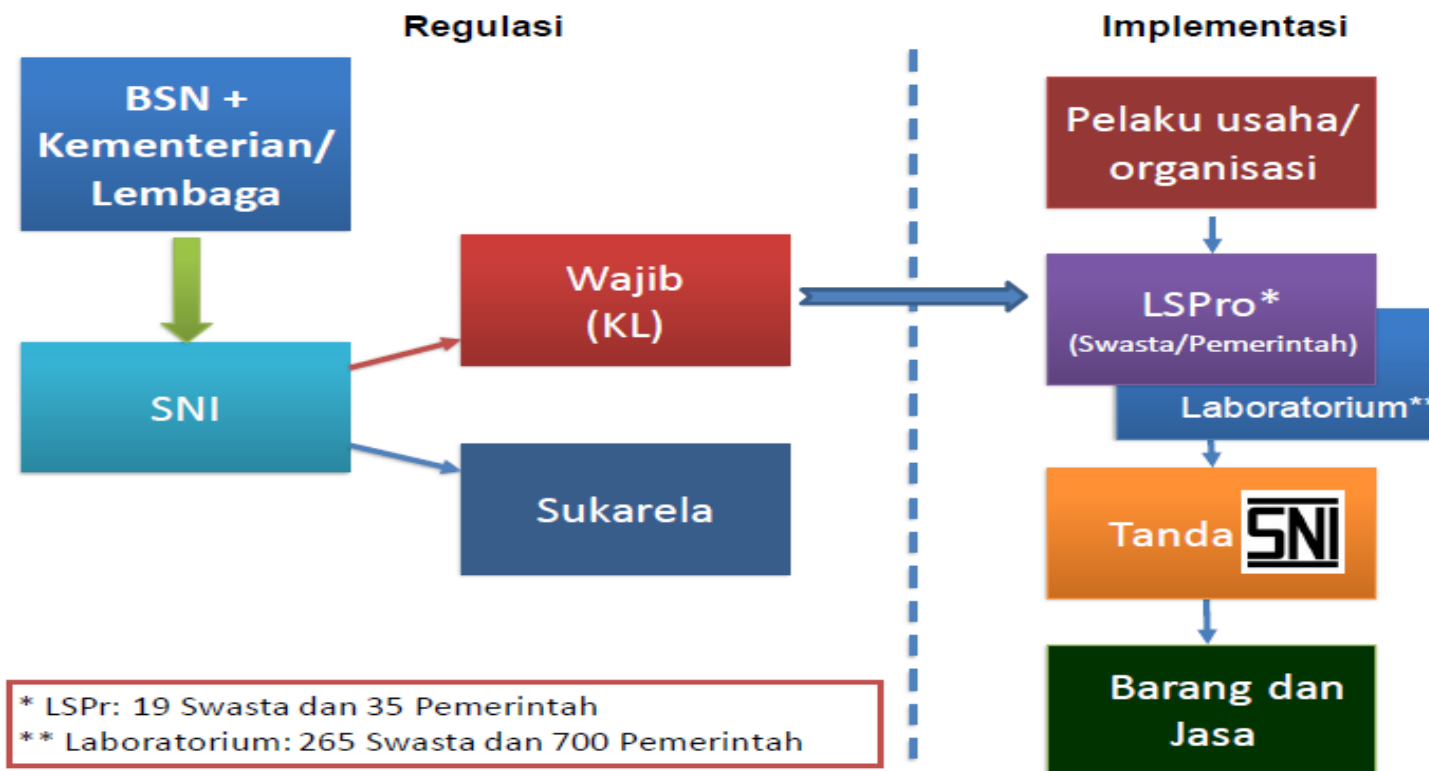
Regulasi

Implementasi

BSN + Kementerian/ Lembaga

SNI

Wajib (KL)

Sukarela

Pelaku usaha/ organisasi

LSPro* (Swasta/Pemerintah)

Laboratorium*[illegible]

Tanda SNI

Barang dan Jasa

* LSPr: 19 Swasta dan 35 Pemerintah
** Laboratorium: 265 Swasta dan 700 Pemerintah